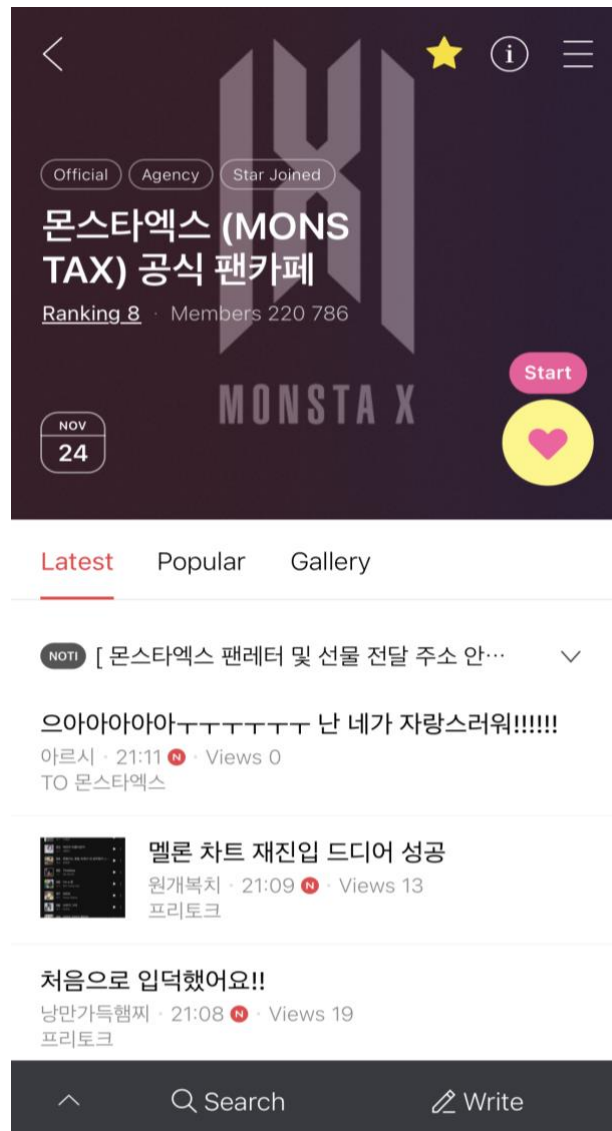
Official Agency Star Joined

몬스타엑스 (MONSTAX) 공식 팬카페

Ranking 8 · Members 220 786

MONSTA X

NOV
24

Start

Latest Popular Gallery

NOTI [ 몬스타엑스 팬레터 및 선물 전달 주소 안…

으아아아아아ㅜㅜㅜㅜㅜㅜ 난 네가 자랑스러워!!!!!!
아르시 · 21:11 N · Views 0
TO 몬스타엑스

멜론 차트 재진입 드디어 성공
원개복치 · 21:09 N · Views 13
프리토크

처음으로 입덕했어요!!
낭만가득햄찌 · 21:08 N · Views 19
프리토크

Search Write